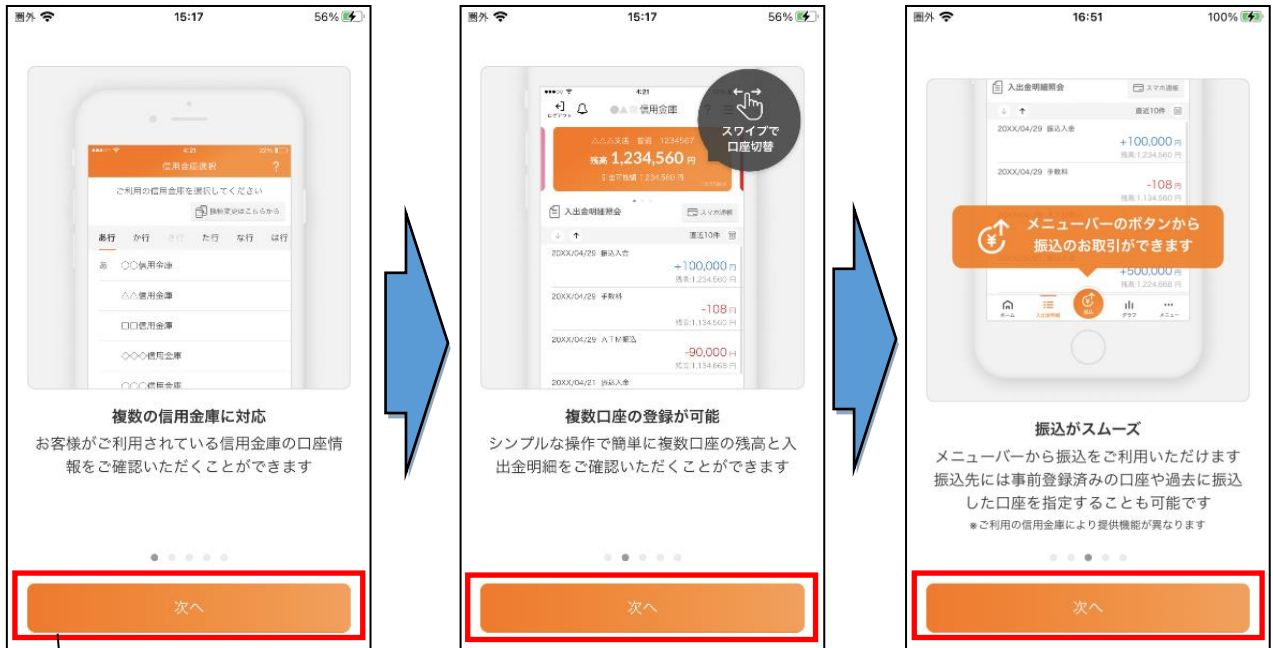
圏外 15:17 56%

信用金庫選択

ご利用の信用金庫を選択してください

旧称変更はこちらから

あ行 か行 さ行 た行 な行 は行

あ ○○信用金庫

△△信用金庫

□□信用金庫

◇◇◇信用金庫

○○○信用金庫

複数の信用金庫に対応

お客様がご利用されている信用金庫の口座情報をご確認いただくことができます

次へ

圏外 15:17 56%

●▲■信用金庫

△△△支店 普通 1234567

残高 1,234,560 円

スワイプで口座切替

入出金明細照会

スマホ通帳

直近10件

20XX/04/29 振込入金 +100,000 円

残高 1,234,560 円

20XX/04/29 手数料 -108 円

残高 1,134,560 円

20XX/04/29 ATM出金 -90,000 円

残高 1,134,668 円

20XX/04/21 振込入金

複数口座の登録が可能

シンプルな操作で簡単に複数口座の残高と入出金明細をご確認いただくことができます

次へ

圏外 16:51 100%

入出金明細照会

スマホ通帳

直近10件

20XX/04/29 振込入金 +100,000 円

残高 1,234,560 円

20XX/04/29 手数料 -108 円

残高 1,134,560 円

メニューバーのボタンから振込のお取引ができます

+500,000 円

残高 1,224,668 円

ホーム 入出金明細 振込 グラフ メニュー

振込がスムーズ

メニューバーから振込をご利用いただけます
振込先には事前登録済みの口座や過去に振込した口座を指定することも可能です

※ご利用の信用金庫により提供機能が異なります

次へ